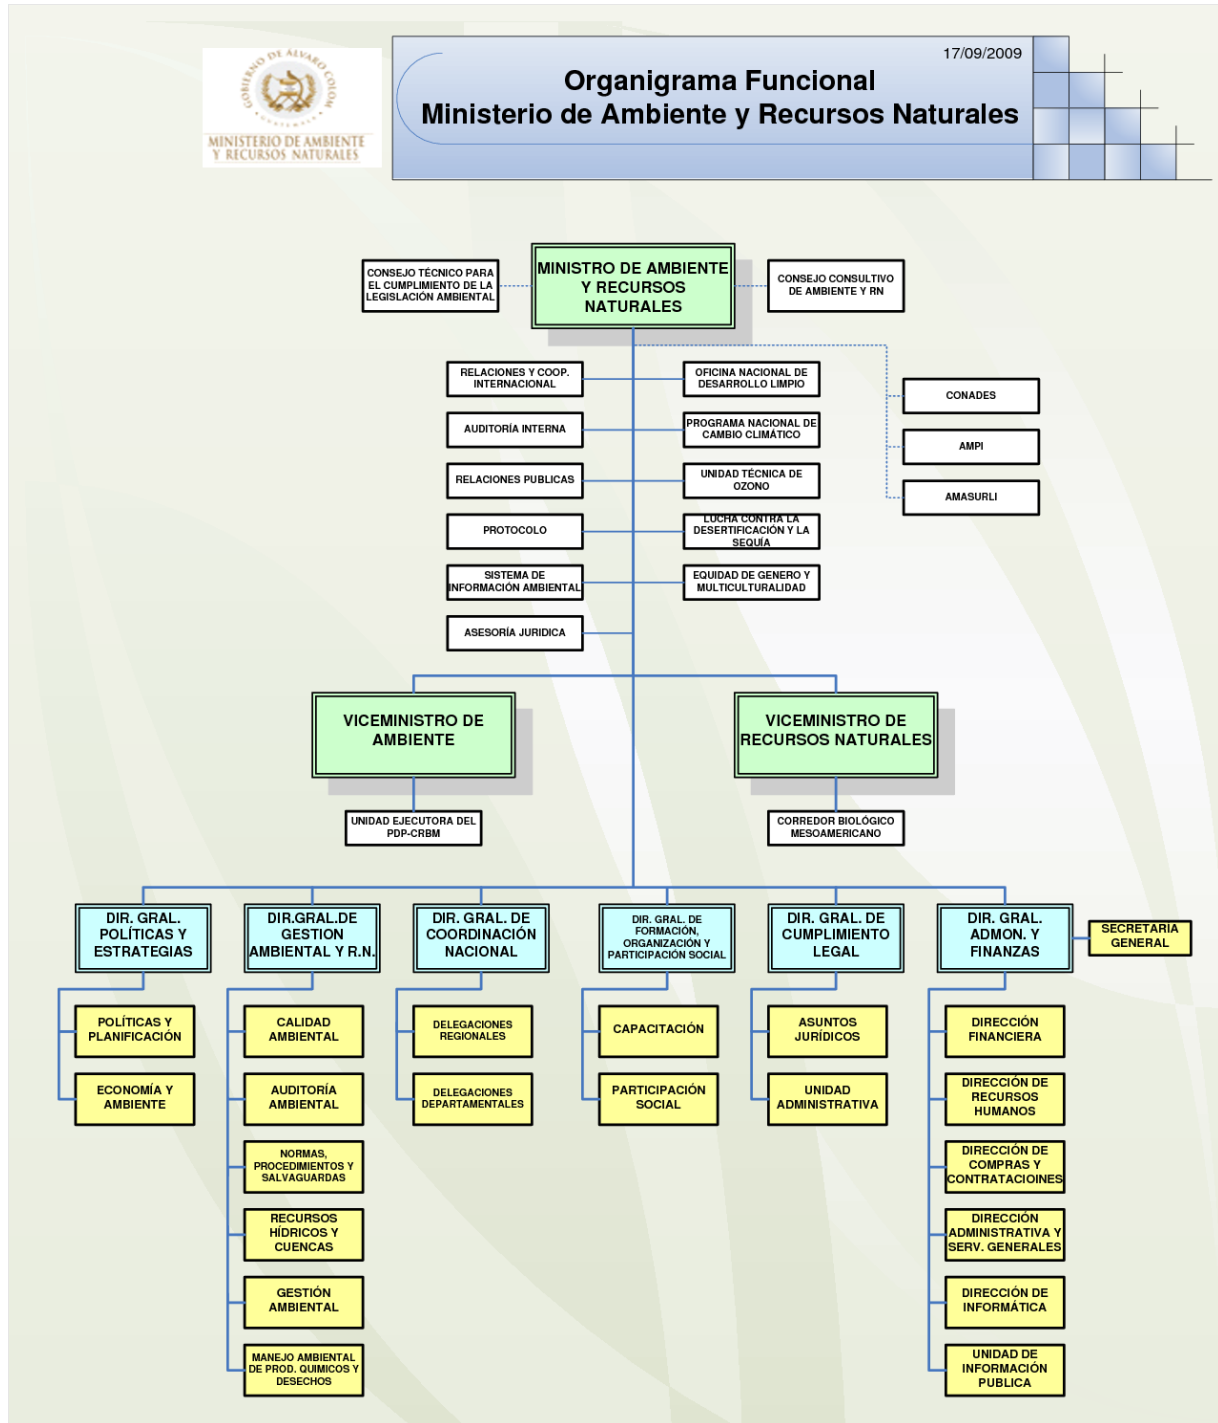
GOBIERNO DE ÁLVARO COLOM
GUATEMALA
MINISTERIO DE AMBIENTE Y RECURSOS NATURALES

17/09/2009

Organigrama Funcional
Ministerio de Ambiente y Recursos Naturales

CONSEJO TÉCNICO PARA EL CUMPLIMIENTO DE LA LEGISLACIÓN AMBIENTAL

MINISTRO DE AMBIENTE Y RECURSOS NATURALES

CONSEJO CONSULTIVO DE AMBIENTE Y RN

RELACIONES Y COOP. INTERNACIONAL

OFICINA NACIONAL DE DESARROLLO LIMPIO

AUDITORÍA INTERNA

PROGRAMA NACIONAL DE CAMBIO CLIMÁTICO

RELACIONES PUBLICAS

UNIDAD TÉCNICA DE OZONO

PROTOCOLO

LUCHA CONTRA LA DESERTIFICACIÓN Y LA SEQUÍA

SISTEMA DE INFORMACIÓN AMBIENTAL

EQUIDAD DE GENERO Y MULTICULTURALIDAD

ASESORÍA JURIDICA

CONADES

AMPI

AMASURLI

VICEMINISTRO DE AMBIENTE

VICEMINISTRO DE RECURSOS NATURALES

UNIDAD EJECUTORA DEL PDP-CRBM

CORREDOR BIOLÓGICO MESOAMERICANO

DIR. GRAL. POLÍTICAS Y ESTRATEGIAS

POLÍTICAS Y PLANIFICACIÓN

ECONOMÍA Y AMBIENTE

DIR.GRAL.DE GESTION AMBIENTAL Y R.N.

CALIDAD AMBIENTAL

AUDITORÍA AMBIENTAL

NORMAS, PROCEDIMIENTOS Y SALVAGUARDAS

RECURSOS HÍDRICOS Y CUENCAS

GESTIÓN AMBIENTAL

MANEJO AMBIENTAL DE PROD. QUIMICOS Y DESECHOS

DIR. GRAL. DE COORDINACIÓN NACIONAL

DELEGACIONES REGIONALES

DELEGACIONES DEPARTAMENTALES

DIR. GRAL. DE FORMACIÓN, ORGANIZACIÓN Y PARTICIPACIÓN SOCIAL

CAPACITACIÓN

PARTICIPACIÓN SOCIAL

DIR. GRAL. DE CUMPLIMIENTO LEGAL

ASUNTOS JURÍDICOS

UNIDAD ADMINISTRATIVA

DIR. GRAL. ADMON. Y FINANZAS

SECRETARIA GENERAL

DIRECCIÓN FINANCIERA

DIRECCIÓN DE RECURSOS HUMANOS

DIRECCIÓN DE COMPRAS Y CONTRATACIOINES

DIRECCIÓN ADMINISTRATIVA Y SERV. GENERALES

DIRECCIÓN DE INFORMÁTICA

UNIDAD DE INFORMACIÓN PUBLICA